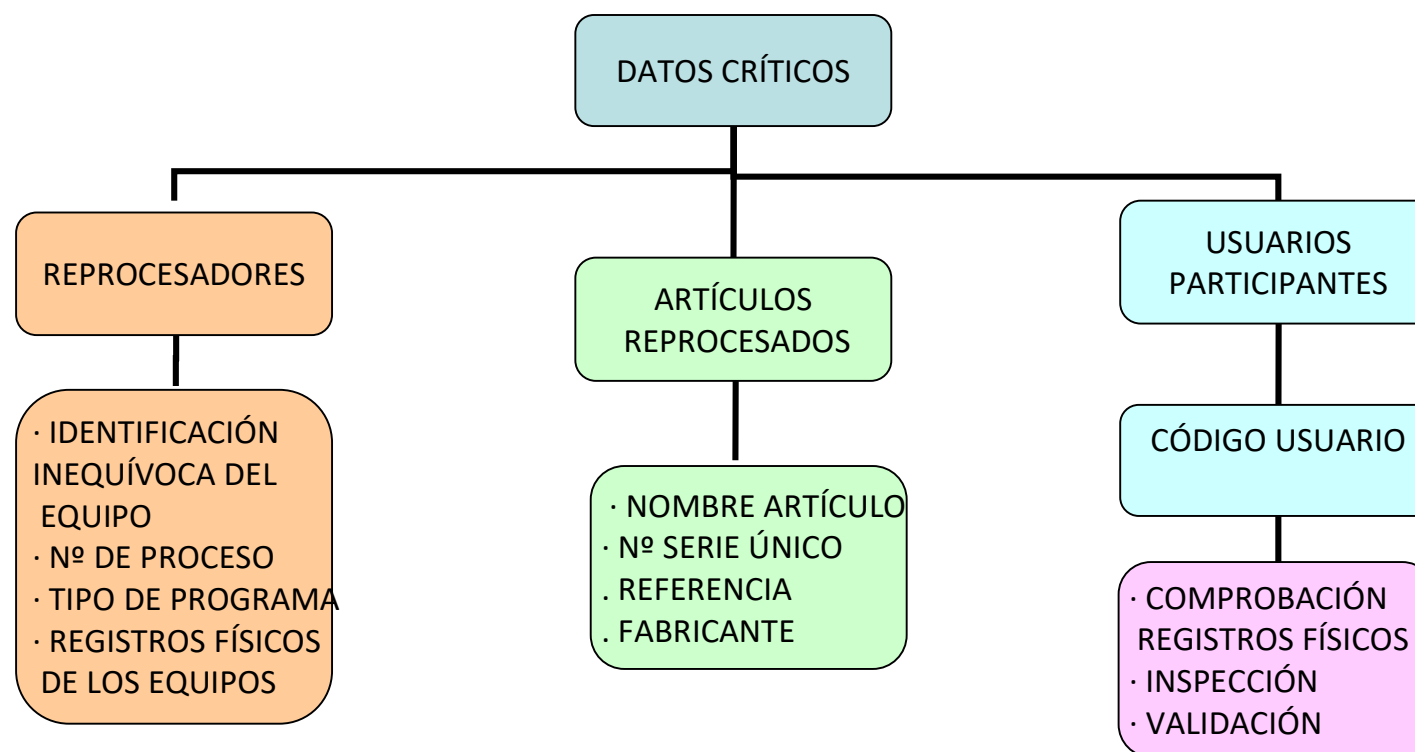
DATOS CRÍTICOS

REPROCESADORES

· IDENTIFICACIÓN INEQUÍVOCA DEL EQUIPO
· Nº DE PROCESO
· TIPO DE PROGRAMA
· REGISTROS FÍSICOS DE LOS EQUIPOS

ARTÍCULOS REPROCESADOS

· NOMBRE ARTÍCULO
· Nº SERIE ÚNICO
. REFERENCIA
. FABRICANTE

USUARIOS PARTICIPANTES

CÓDIGO USUARIO

· COMPROBACIÓN REGISTROS FÍSICOS
· INSPECCIÓN
· VALIDACIÓN